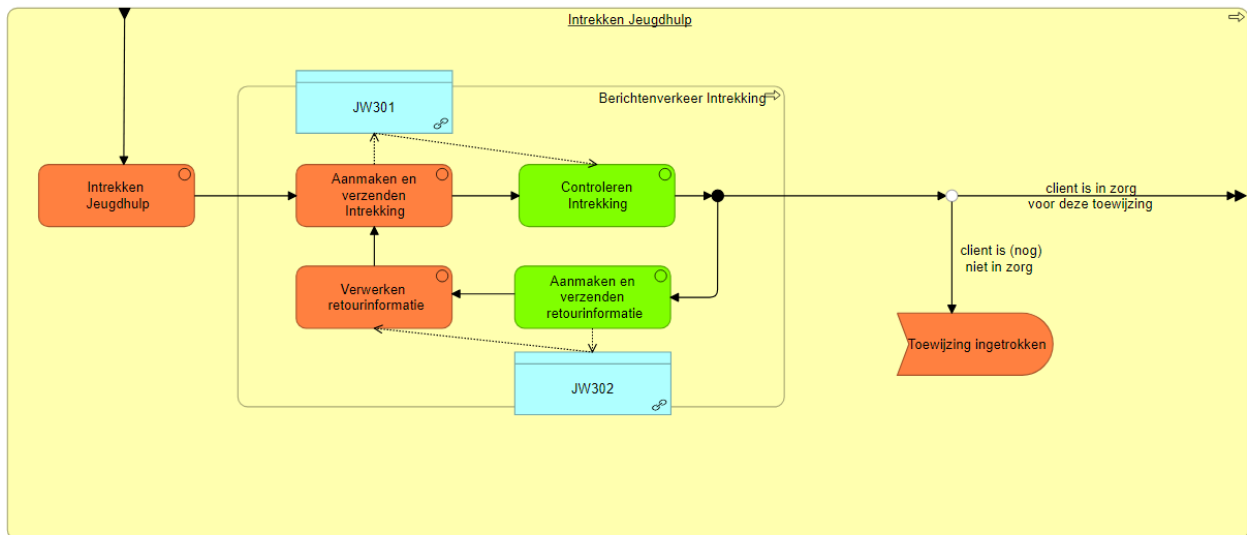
Intrekken Jeugdhulp

Berichtenverkeer Intrekking

JW301

Intrekken Jeugdhulp

Aanmaken en verzenden Intrekking

Controleren Intrekking

client is in zorg voor deze toewijzing

client is (nog) niet in zorg

Verwerken retourinformatie

Aanmaken en verzenden retourinformatie

Toewijzing ingetrokken

JW302